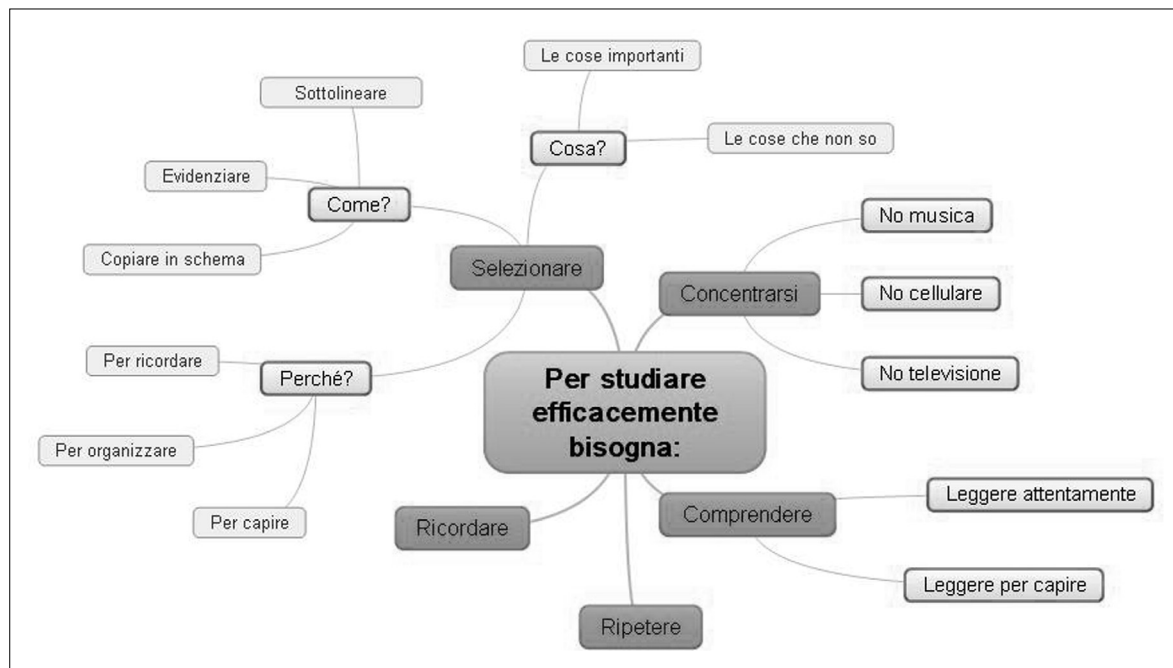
Per studiare efficacemente bisogna:

Selezionare

Cosa?

Le cose importanti

Le cose che non so

Come?

Sottolineare

Evidenziare

Copiare in schema

Perché?

Per ricordare

Per organizzare

Per capire

Concentrarsi

No musica

No cellulare

No televisione

Comprendere

Leggere attentamente

Leggere per capire

Ricordare

Ripetere